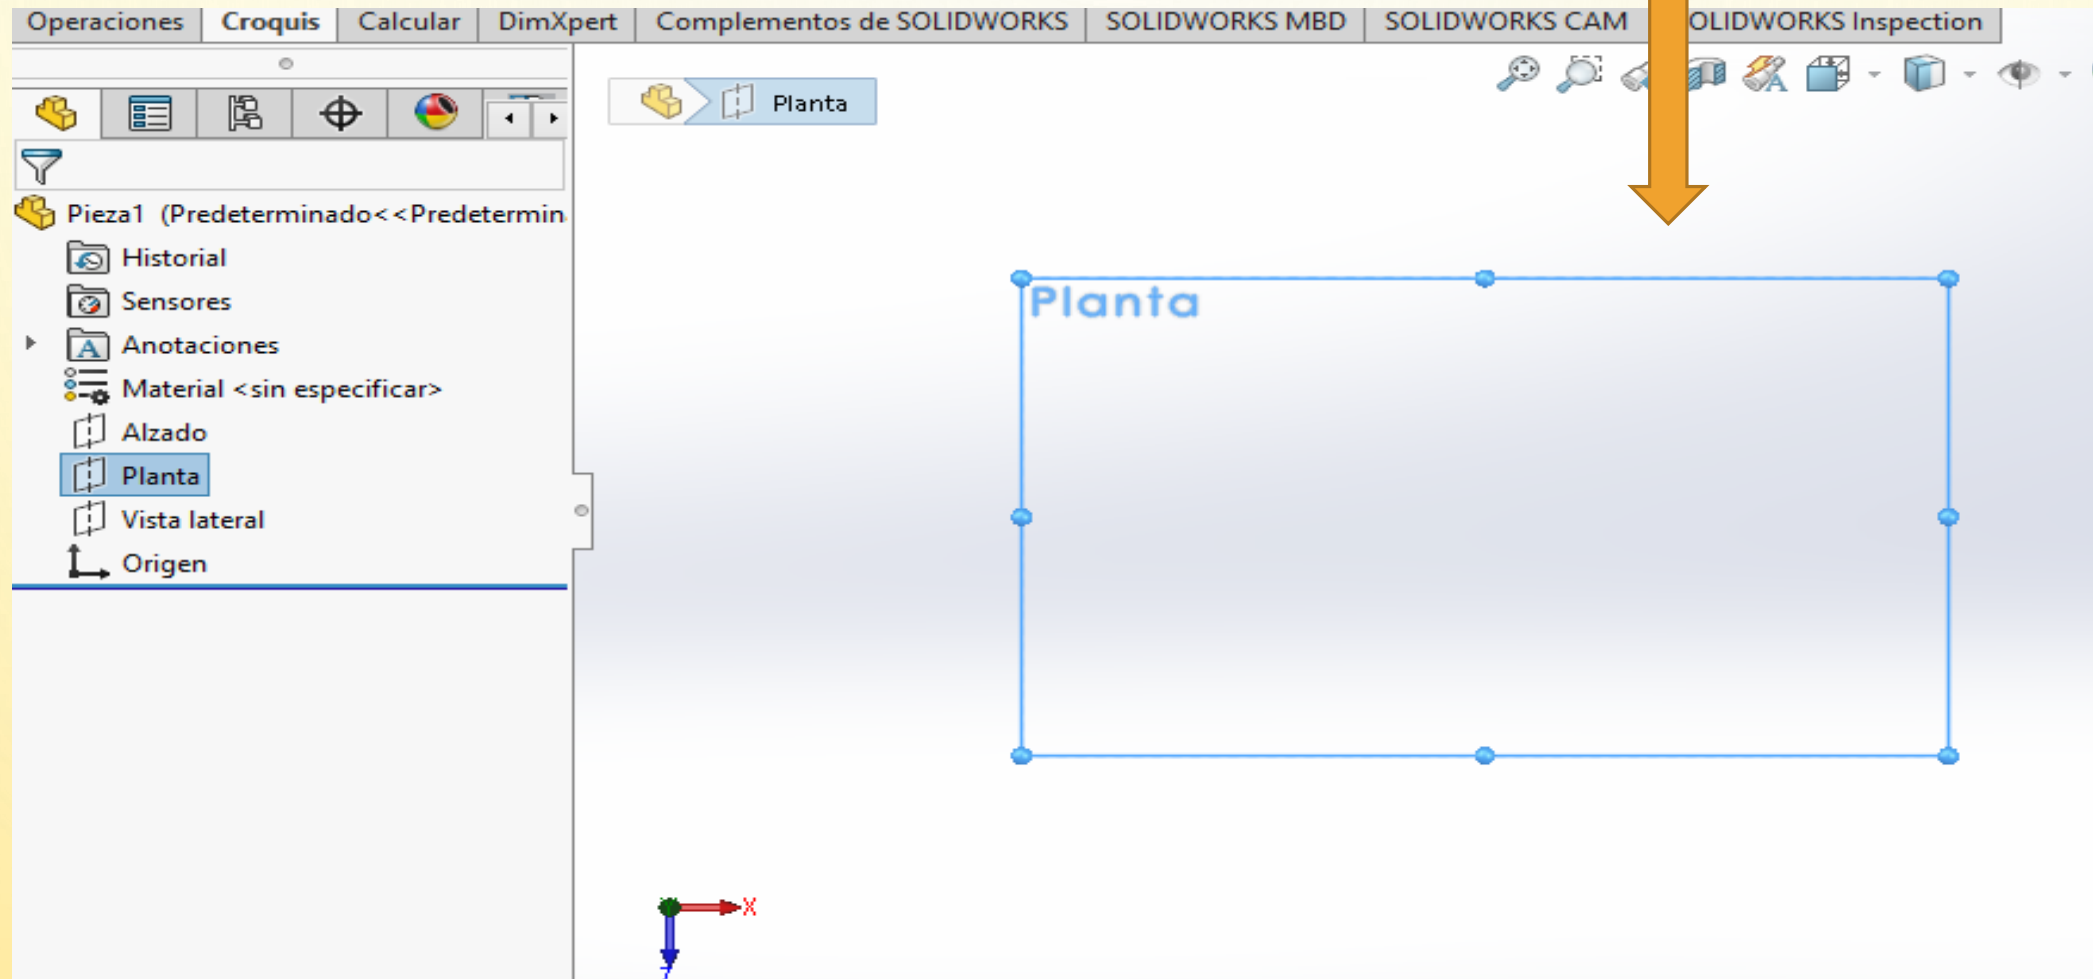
Operaciones | Croquis | Calcular | DimXpert | Complementos de SOLIDWORKS | SOLIDWORKS MBD | SOLIDWORKS CAM | OLIDWORKS Inspection

Planta

Pieza1 (Predeterminado<<Predetermin
Historial
Sensores
Anotaciones
Material <sin especificar>
Alzado
Planta
Vista lateral
Origen

Planta

X
Z